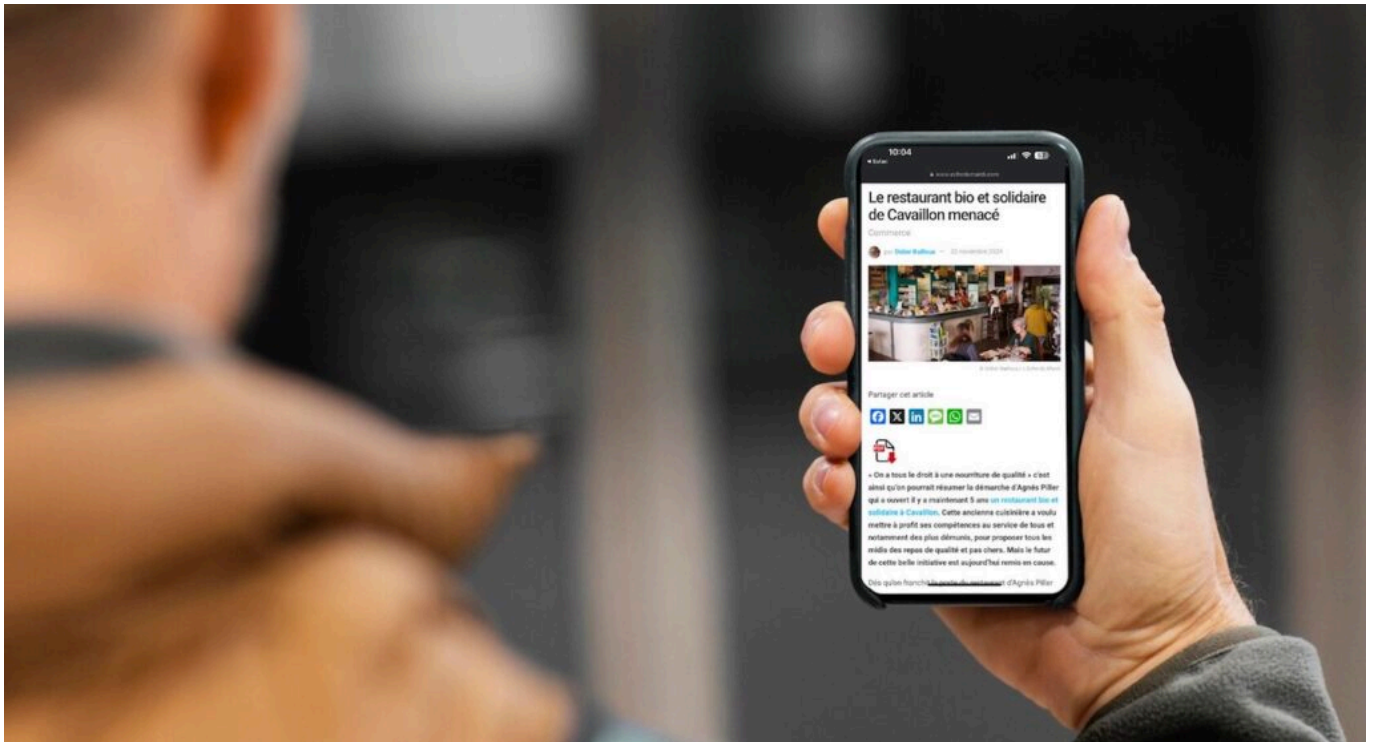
10:04
◂ Safari
www.echodumardi.com

Le restaurant bio et solidaire de Cavaillon menacé

Commerce

par Didier Bailleux — 22 novembre 2024

© Didier Bailleux / L'Echo du Mardi

Partager cet article

« On a tous le droit à une nourriture de qualité » c'est ainsi qu'on pourrait résumer la démarche d'Agnès Piller qui a ouvert il y a maintenant 5 ans un restaurant bio et solidaire à Cavaillon. Cette ancienne cuisinière a voulu mettre à profit ses compétences au service de tous et notamment des plus démunis, pour proposer tous les midis des repas de qualité et pas chers. Mais le futur de cette belle initiative est aujourd'hui remis en cause.

Dès qu'on franchit la porte du restaurant d'Agnès Piller